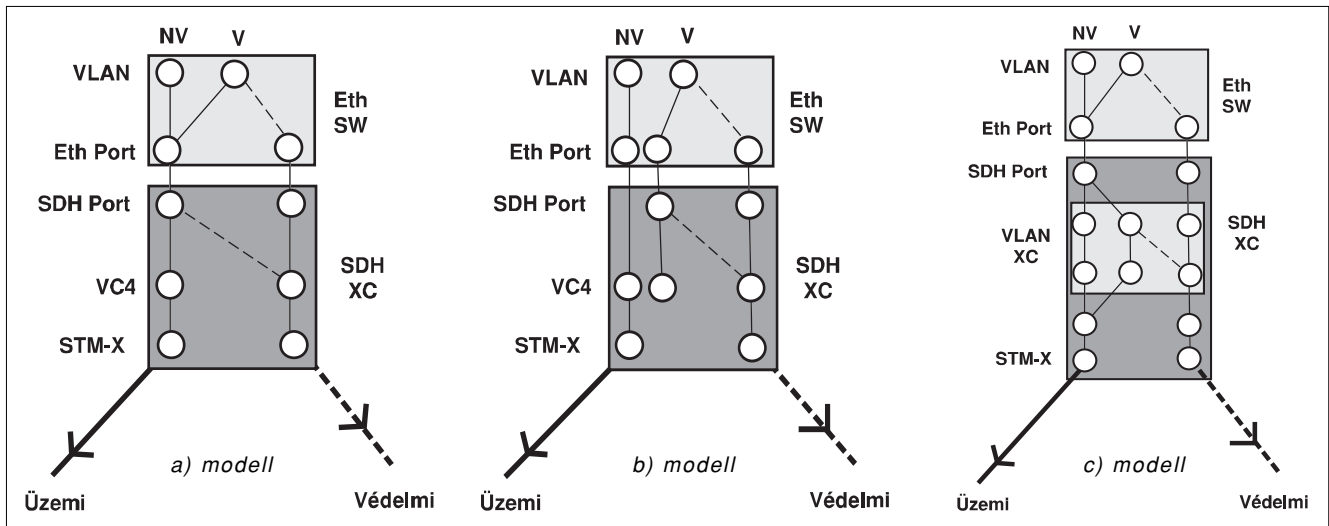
NV V
VLAN
Eth SW
Eth Port
SDH Port
SDH XC
VC4
STM-X
a) modell
Üzemi
Védelmi

NV V
VLAN
Eth SW
Eth Port
SDH Port
SDH XC
VC4
STM-X
b) modell
Üzemi
Védelmi

NV V
VLAN
Eth SW
Eth Port
SDH Port
VLAN XC
SDH XC
STM-X
c) modell
Üzemi
Védelmi